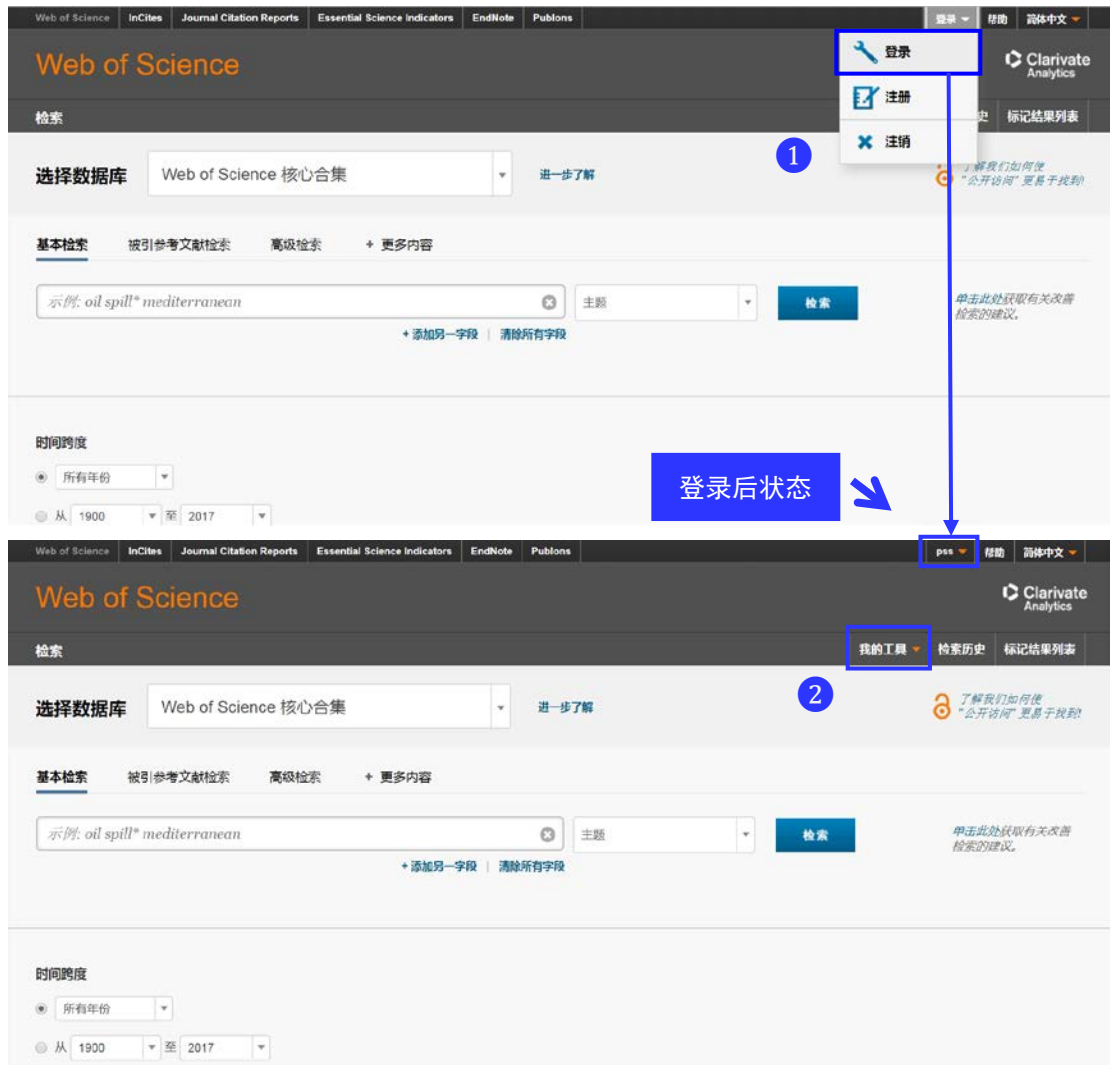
Web of Science | InCites | Journal Citation Reports | Essential Science Indicators | EndNote | Publons

登录 | 帮助 | 简体中文

Web of Science

登录
注册
注销

Clarivate Analytics

检索

史 | 标记结果列表

1

选择数据库 Web of Science 核心合集 进一步了解

了解我们如何使"公开访问"更易于找到!

基本检索 被引参考文献检索 高级检索 + 更多内容

示例: oil spill* mediterranean

主题

检索

单击此处获取有关改善检索的建议。

+添加另一字段 | 清除所有字段

时间跨度

所有年份

从 1900 至 2017

登录后状态

Web of Science | InCites | Journal Citation Reports | Essential Science Indicators | EndNote | Publons

pss | 帮助 | 简体中文

Web of Science

Clarivate Analytics

检索

我的工具 | 检索历史 | 标记结果列表

2

选择数据库 Web of Science 核心合集 进一步了解

了解我们如何使"公开访问"更易于找到!

基本检索 被引参考文献检索 高级检索 + 更多内容

示例: oil spill* mediterranean

主题

检索

单击此处获取有关改善检索的建议。

+添加另一字段 | 清除所有字段

时间跨度

所有年份

从 1900 至 2017